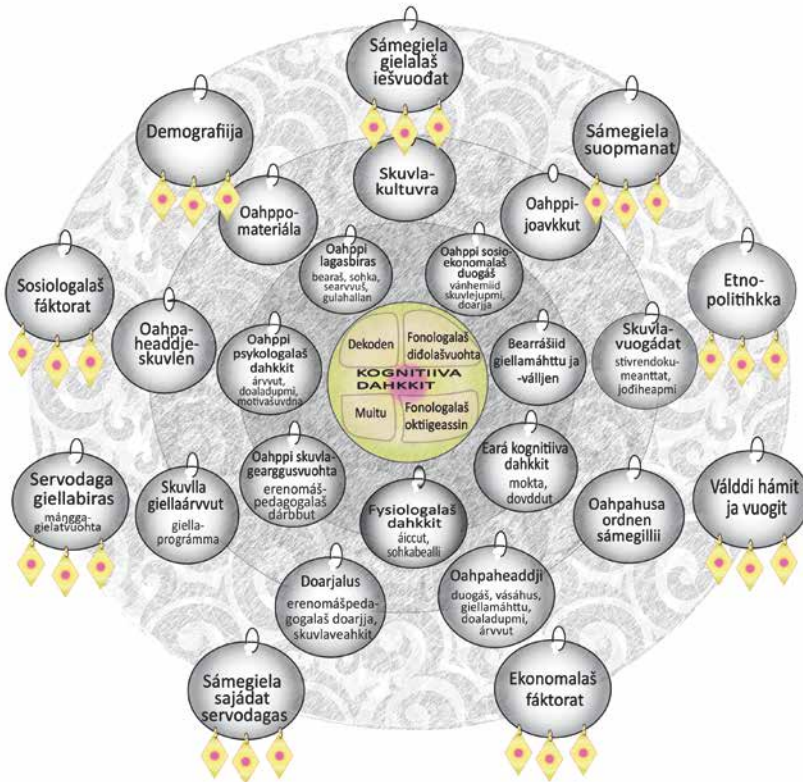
Sámegiela gielalaš iešvuođat

Demografiija

Sámegiela suopmanat

Skuvlakultuvra

Oahppomateriála

Oahppijoavkkut

Oahppi lagasbiras
bearaš, sohka, searvvuš, gulahallan

Oahppi sosioekonomalaš duogáš
vánhemiid skuvlejupmi, doarjja

Sosiologalaš fáktorat

Etnopolitihkka

Oahpaheaddjeskuvlen

Oahppi psykologalaš dahkkit
árvvut, doaladupmi, motivašuvdna

Dekoden

Fonologalaš didolašvuohta

KOGNITIIVA DAHKKIT

Muitu

Fonologalaš oktiigeassin

Bearrášiid giellamáhttu ja -válljen

Skuvlavuogádat
stivrendokumeanttat, jođiheapmi

Oahppi skuvlagearggusvuohta
erenomášpedagogalaš dárbbut

Eará kognitiiva dahkkit
mokta, dovddut

Servodaga giellabiras
máŋggagielatvuohta

Skuvlla giellaárvvut
giellaprográmma

Fysiologalaš dahkkit
áiccut, sohkabealli

Oahpahusa ordnen sámegillii

Válddi hámit ja vuogit

Doarjalus
erenomášpedagogalaš doarjja, skuvlaveahkit

Oahpaheaddji
duogáš, vásáhus, giellamáhttu, doaladupmi, árvvut

Sámegiela sajádat servodagas

Ekonomalaš fáktorat